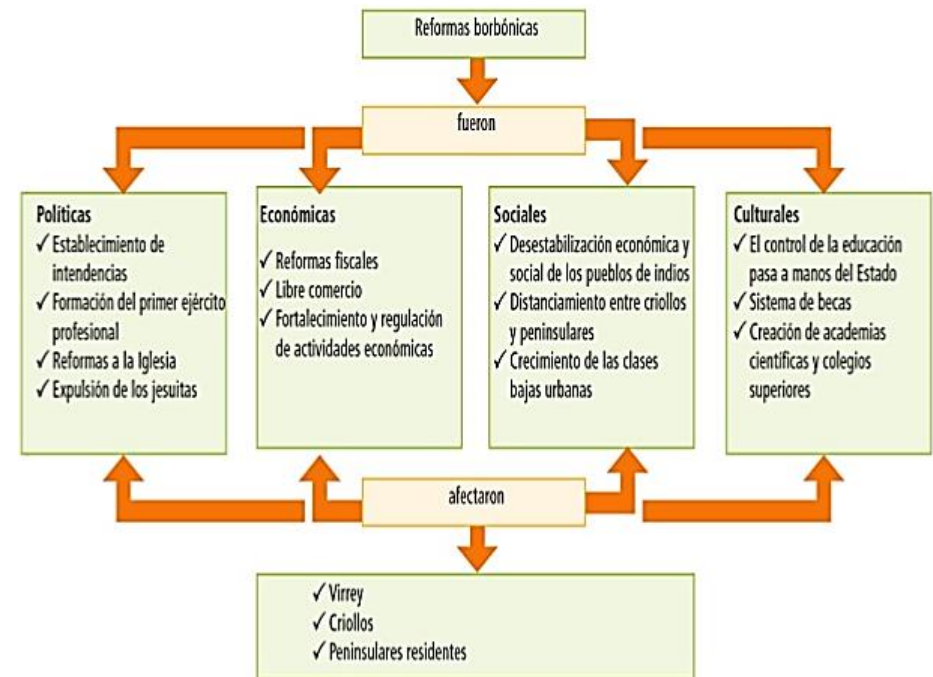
Reformas borbónicas

fueron

Políticas
✓ Establecimiento de intendencias
✓ Formación del primer ejército profesional
✓ Reformas a la Iglesia
✓ Expulsión de los jesuitas

Económicas
✓ Reformas fiscales
✓ Libre comercio
✓ Fortalecimiento y regulación de actividades económicas

Sociales
✓ Desestabilización económica y social de los pueblos de indios
✓ Distanciamiento entre criollos y peninsulares
✓ Crecimiento de las clases bajas urbanas

Culturales
✓ El control de la educación pasa a manos del Estado
✓ Sistema de becas
✓ Creación de academias científicas y colegios superiores

afectaron

✓ Virrey
✓ Criollos
✓ Peninsulares residentes